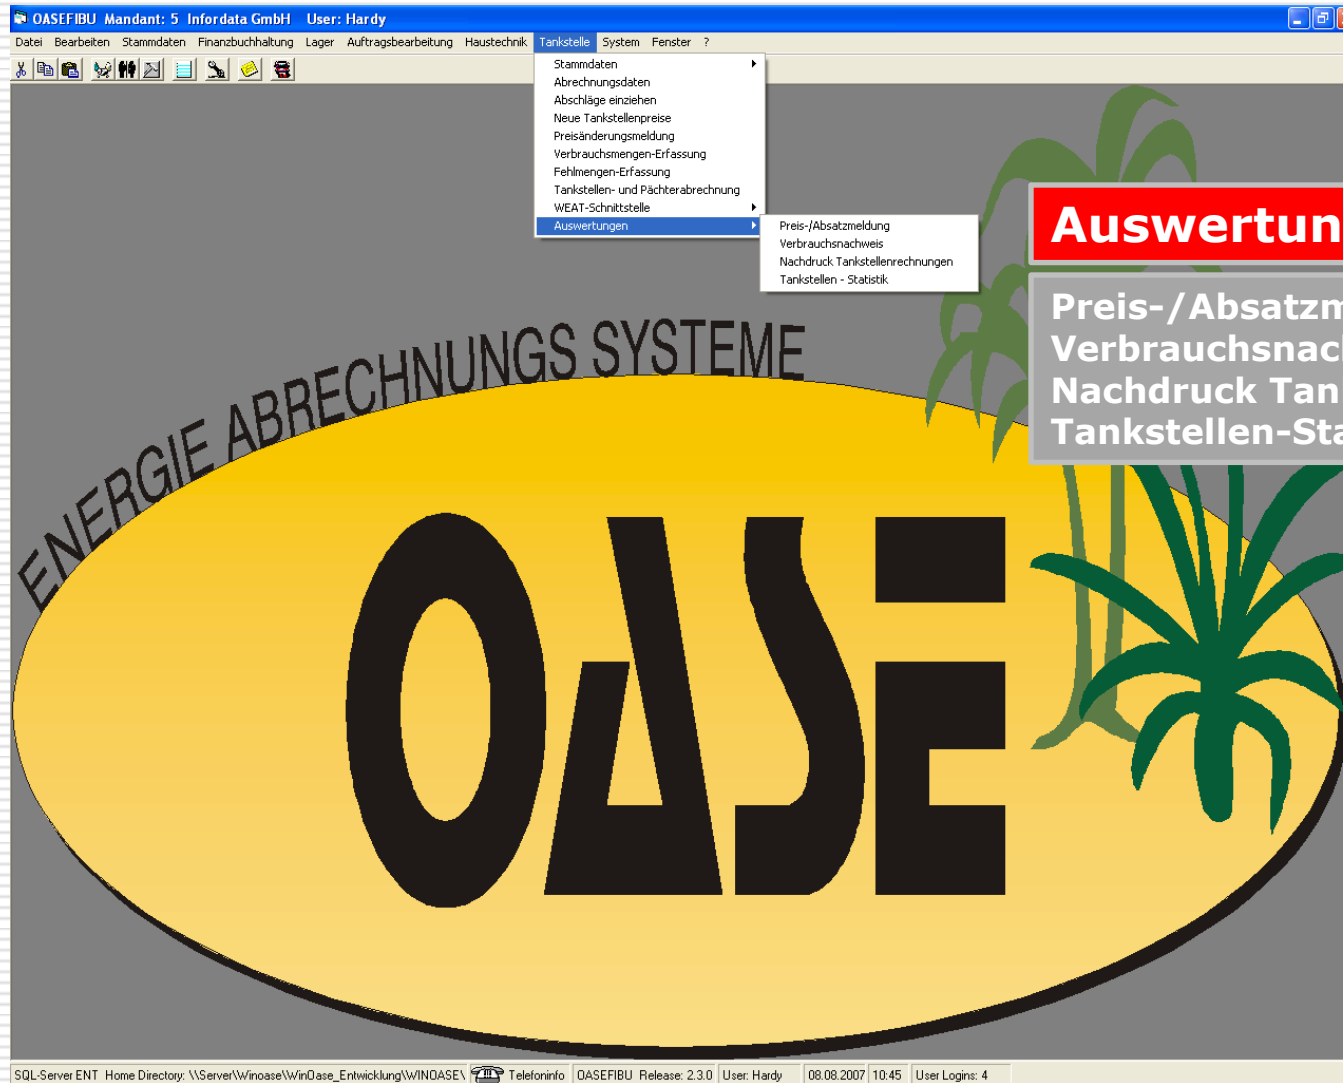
OASEFIBU Mandant: 5 Infordata GmbH User: Hardy

Datei Bearbeiten Stammdaten Finanzbuchhaltung Lager Auftragsbearbeitung Haustechnik Tankstelle System Fenster ?

Stammdaten
Abrechnungsdaten
Abschläge einziehen
Neue Tankstellenpreise
Preisänderungsmeldung
Verbrauchsmengen-Erfassung
Fehlmengen-Erfassung
Tankstellen- und Pächterabrechnung
WEAT-Schnittstelle
Auswertungen

Preis-/Absatzmeldung
Verbrauchsnachweis
Nachdruck Tankstellenrechnungen
Tankstellen - Statistik

Auswertun

Preis-/Absatzm
Verbrauchsnac
Nachdruck Tan
Tankstellen-Sta

ENERGIE ABRECHNUNGS SYSTEME

OASE

SQL-Server ENT Home Directory: \\Server\Winoase\WinOase_Entwicklung\WINOASE\ Telefoninfo OASEFIBU Release: 2.3.0 User: Hardy 08.08.2007 10:45 User Logins: 4